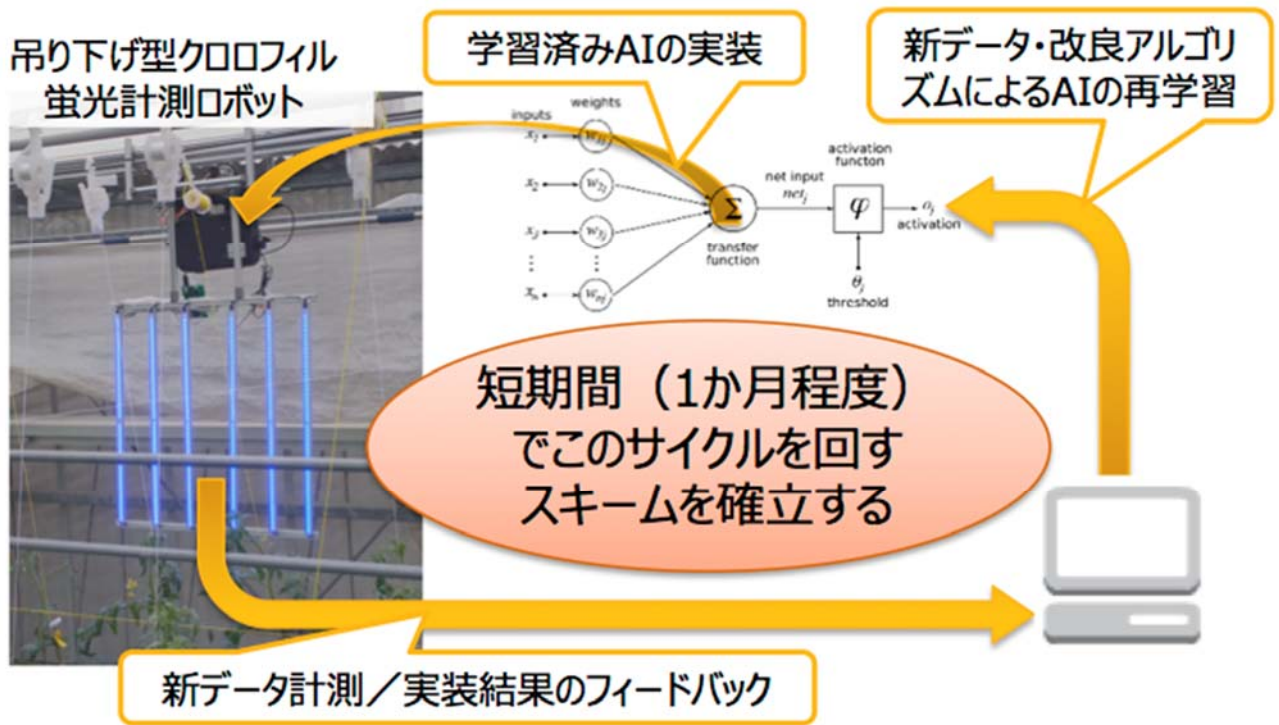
吊り下げ型クロロフィル蛍光計測ロボット

学習済みAIの実装

新データ・改良アルゴリズムによるAIの再学習

inputs

weights

$x_1$ $w_{1j}$

$x_2$ $w_{2j}$

$x_3$ $w_{3j}$

$x_n$ $w_{nj}$

$\Sigma$

transfer function

net input $net_j$

activation functon

$\varphi$

$o_j$ activation

$\theta_j$ threshold

短期間（1か月程度）でこのサイクルを回すスキームを確立する

新データ計測／実装結果のフィードバック